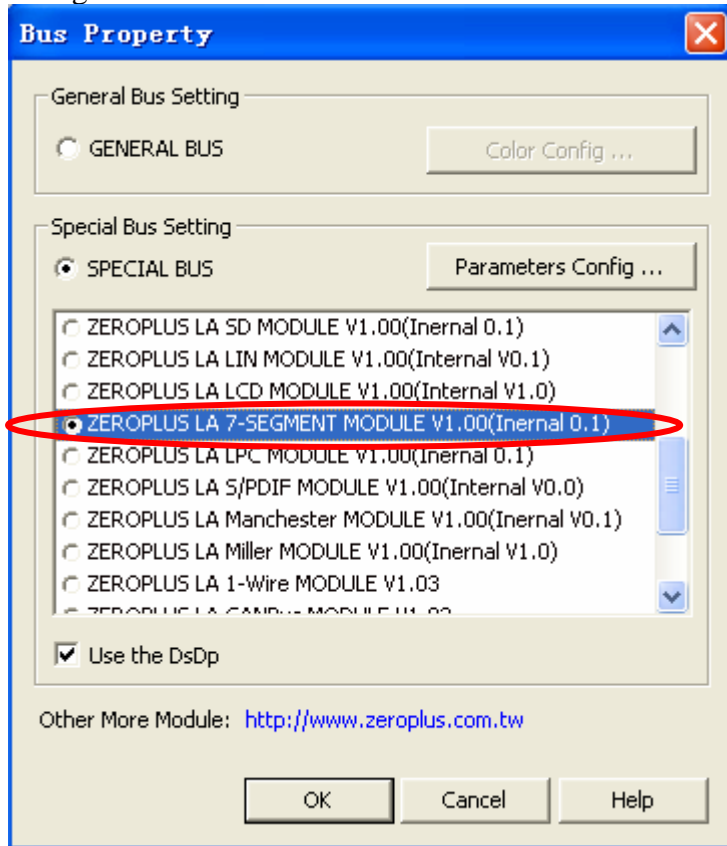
Bus Property

General Bus Setting

GENERAL BUS

Color Config ...

Special Bus Setting

SPECIAL BUS

Parameters Config ...

ZEROPLUS LA SD MODULE V1.00(Inernal 0.1)
ZEROPLUS LA LIN MODULE V1.00(Internal V0.1)
ZEROPLUS LA LCD MODULE V1.00(Internal V1.0)
ZEROPLUS LA 7-SEGMENT MODULE V1.00(Inernal 0.1)
ZEROPLUS LA LPC MODULE V1.00(Inernal 0.1)
ZEROPLUS LA S/PDIF MODULE V1.00(Internal V0.0)
ZEROPLUS LA Manchester MODULE V1.00(Inernal V0.1)
ZEROPLUS LA Miller MODULE V1.00(Inernal V1.0)
ZEROPLUS LA 1-Wire MODULE V1.03
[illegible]

Use the DsDp

Other More Module: http://www.zeroplus.com.tw

OK

Cancel

Help